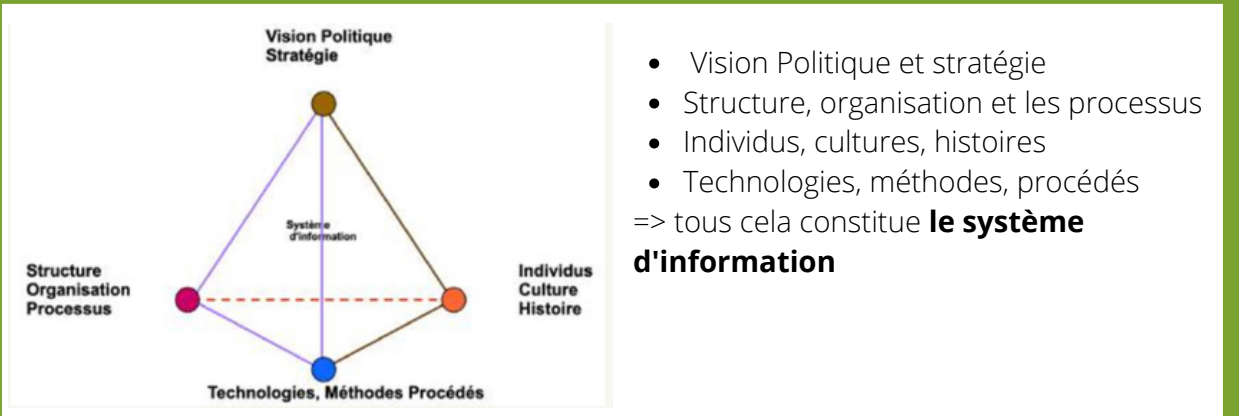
Vision Politique
Stratégie

Système d'information

Structure
Organisation
Processus

Individus
Culture
Histoire

Technologies, Méthodes Procédés

- Vision Politique et stratégie
- Structure, organisation et les processus
- Individus, cultures, histoires
- Technologies, méthodes, procédés

=> tous cela constitue **le système d'information**